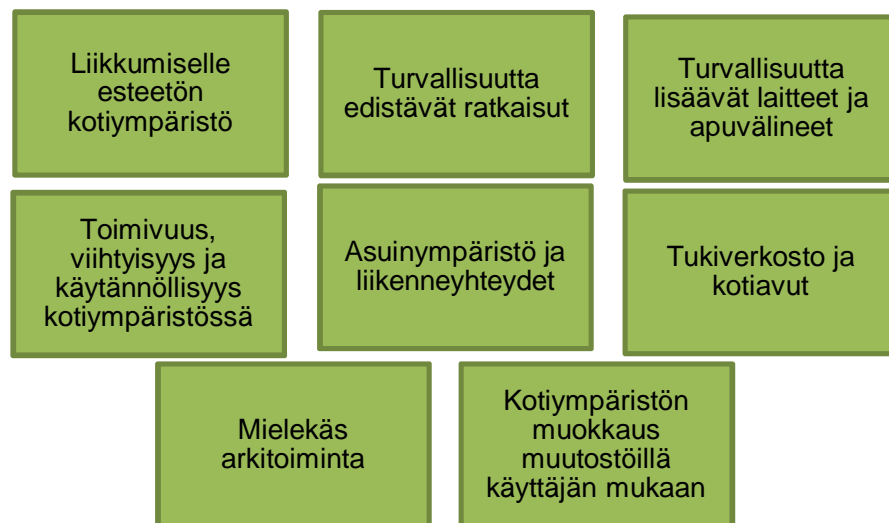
Liikkumiselle esteetön kotiympäristö

Turvallisuutta edistävät ratkaisut

Turvallisuutta lisäävät laitteet ja apuvälineet

Toimivuus, viihtyisyys ja käytännöllisyys kotiympäristössä

Asuinympäristö ja liikenneyhteydet

Tukiverkosto ja kotiavut

Mielekäs arkitoiminta

Kotiympäristön muokkaus muutostöillä käyttäjän mukaan